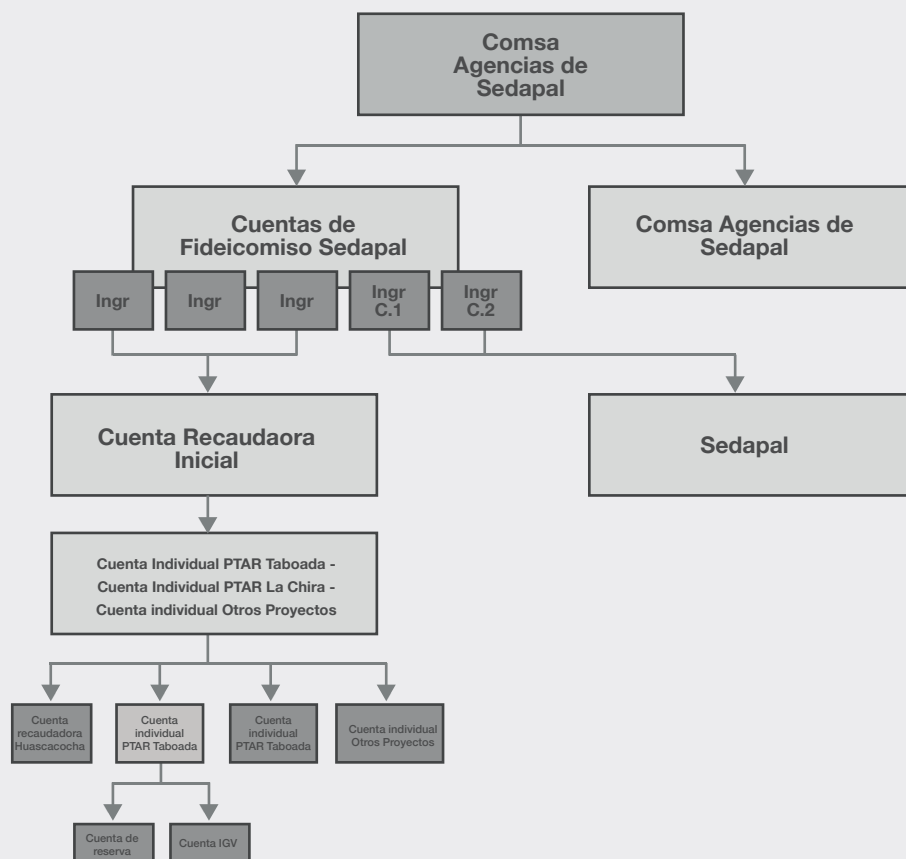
Comsa Agencias de Sedapal

Cuentas de Fideicomiso Sedapal

Comsa Agencias de Sedapal

Ingr

Ingr

Ingr

Ingr C.1

Ingr C.2

Cuenta Recaudaora Inicial

Sedapal

Cuenta Individual PTAR Taboada - Cuenta Individual PTAR La Chira - Cuenta individual Otros Proyectos

Cuenta recaudadora Huascacocha

Cuenta individual PTAR Taboada

Cuenta individual PTAR Taboada

Cuenta individual Otros Proyectos

Cuenta de reserva

Cuenta IGV